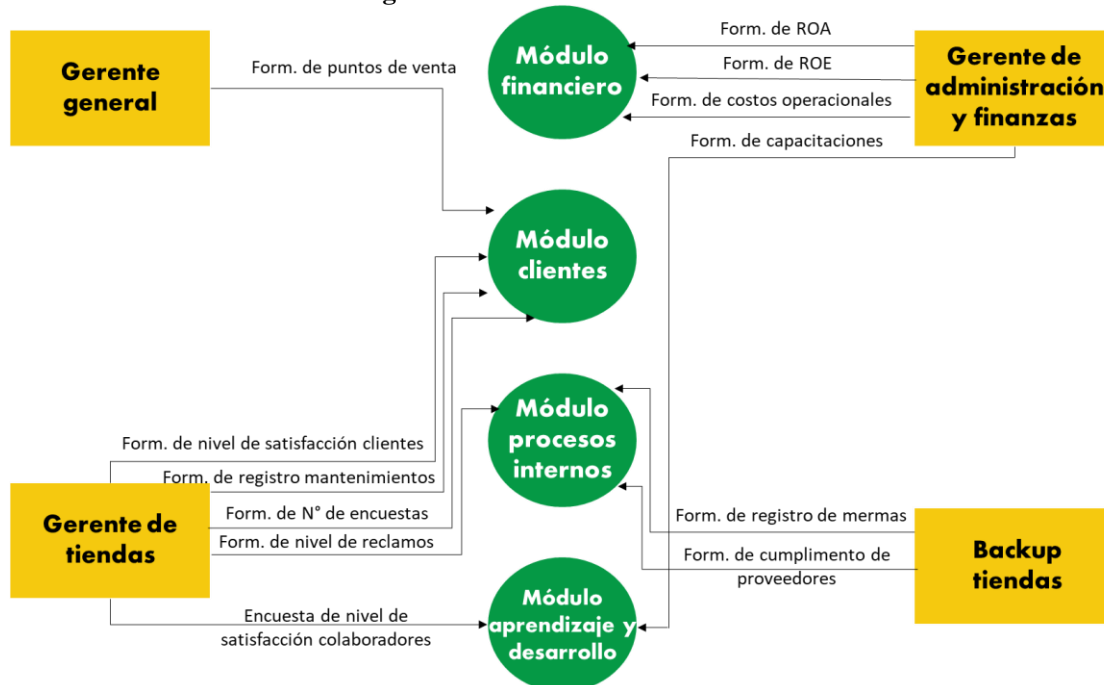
Gerente general

Form. de puntos de venta

Módulo financiero

Form. de ROA

Form. de ROE

Form. de costos operacionales

Gerente de administración y finanzas

Form. de capacitaciones

Módulo clientes

Módulo procesos internos

Form. de nivel de satisfacción clientes

Form. de registro mantenimientos

Form. de N° de encuestas

Form. de nivel de reclamos

Gerente de tiendas

Form. de registro de mermas

Form. de cumplimento de proveedores

Backup tiendas

Encuesta de nivel de satisfacción colaboradores

Módulo aprendizaje y desarrollo